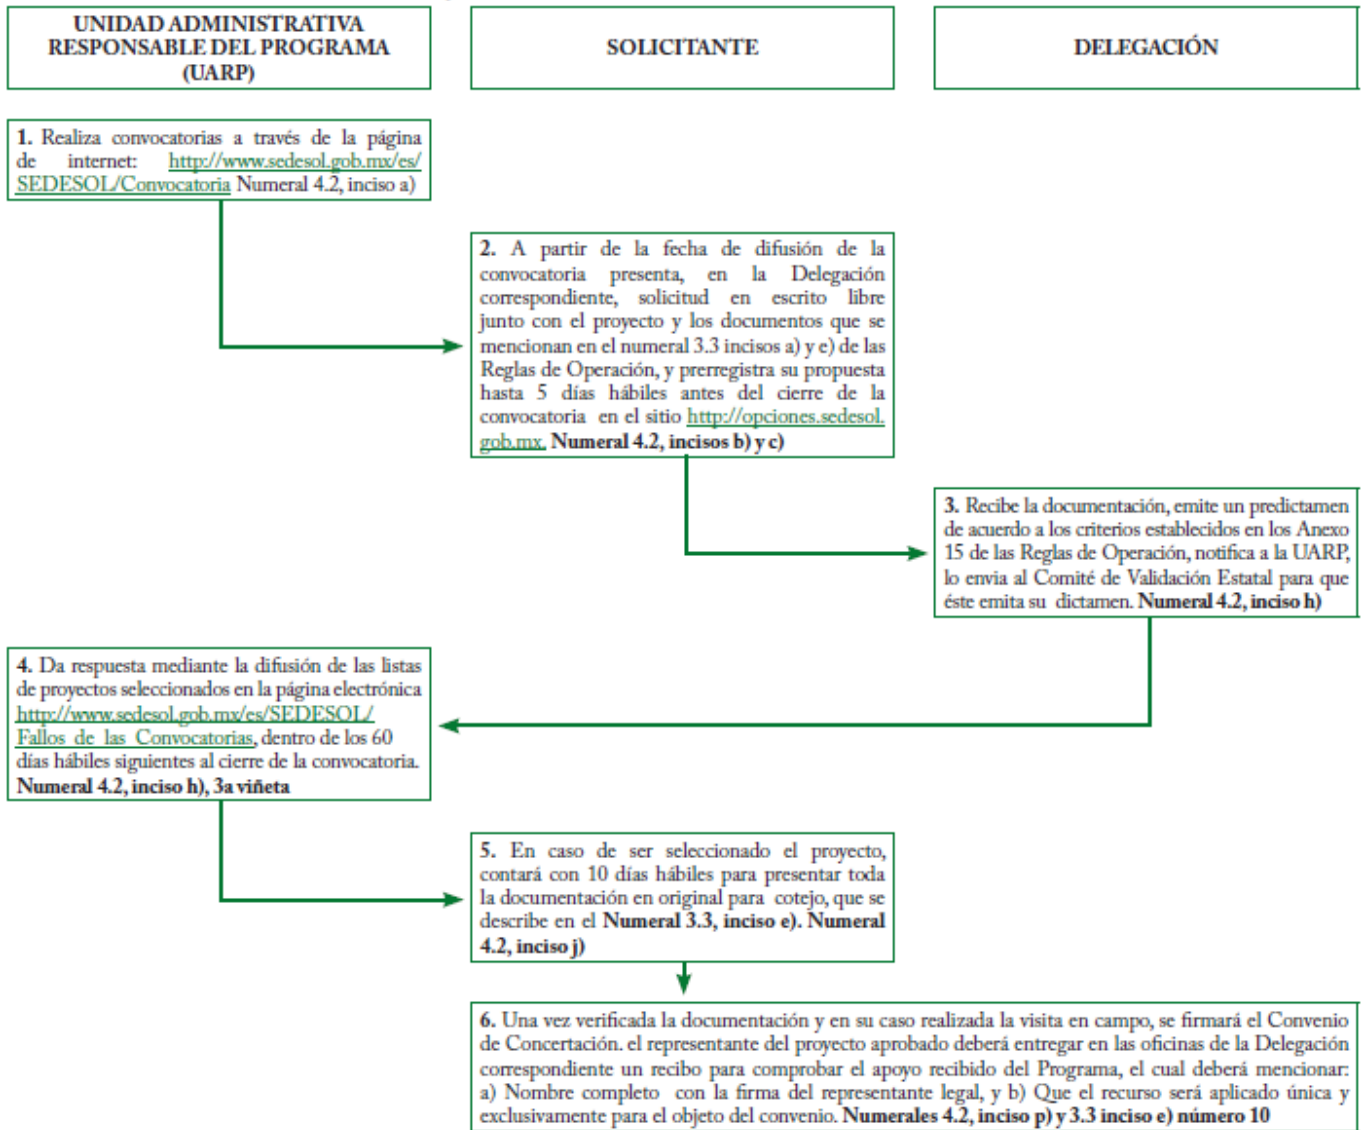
UNIDAD ADMINISTRATIVA RESPONSABLE DEL PROGRAMA (UARP)

SOLICITANTE

DELEGACIÓN

1. Realiza convocatorias a través de la página de internet: http://www.sedesol.gob.mx/es/SEDESOL/Convocatoria Numeral 4.2, inciso a)

2. A partir de la fecha de difusión de la convocatoria presenta, en la Delegación correspondiente, solicitud en escrito libre junto con el proyecto y los documentos que se mencionan en el numeral 3.3 incisos a) y e) de las Reglas de Operación, y prerregistra su propuesta hasta 5 días hábiles antes del cierre de la convocatoria en el sitio http://opciones.sedesol.gob.mx. Numeral 4.2, incisos b) y c)

3. Recibe la documentación, emite un predictamen de acuerdo a los criterios establecidos en los Anexo 15 de las Reglas de Operación, notifica a la UARP, lo envía al Comité de Validación Estatal para que éste emita su dictamen. Numeral 4.2, inciso h)

4. Da respuesta mediante la difusión de las listas de proyectos seleccionados en la página electrónica http://www.sedesol.gob.mx/es/SEDESOL/Fallos_de_las_Convocatorias, dentro de los 60 días hábiles siguientes al cierre de la convocatoria. Numeral 4.2, inciso h), 3a viñeta

5. En caso de ser seleccionado el proyecto, contará con 10 días hábiles para presentar toda la documentación en original para cotejo, que se describe en el Numeral 3.3, inciso e). Numeral 4.2, inciso j)

6. Una vez verificada la documentación y en su caso realizada la visita en campo, se firmará el Convenio de Concertación. el representante del proyecto aprobado deberá entregar en las oficinas de la Delegación correspondiente un recibo para comprobar el apoyo recibido del Programa, el cual deberá mencionar: a) Nombre completo con la firma del representante legal, y b) Que el recurso será aplicado única y exclusivamente para el objeto del convenio. Numerales 4.2, inciso p) y 3.3 inciso e) número 10